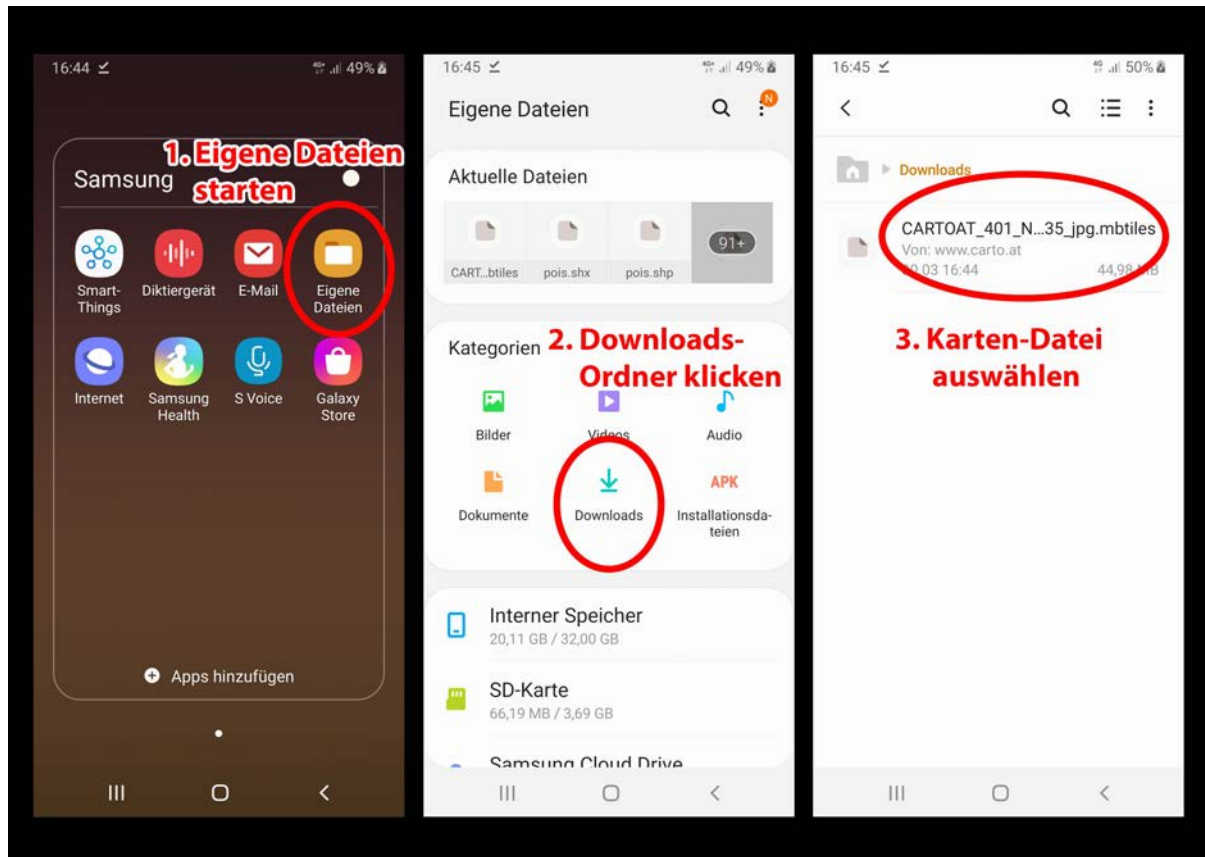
16:44 49%

Samsung

1. Eigene Dateien starten

Smart-Things

Diktiergerät

E-Mail

Eigene Dateien

Internet

Samsung Health

S Voice

Galaxy Store

Apps hinzufügen

16:45 49%

Eigene Dateien

N

Aktuelle Dateien

CART...btiles

pois.shx

pois.shp

91+

Kategorien

2. Downloads-Ordner klicken

Bilder

Videos

Audio

Dokumente

Downloads

APK

Installationsdateien

Interner Speicher
20,11 GB / 32,00 GB

SD-Karte
66,19 MB / 3,69 GB

Samsung Cloud Drive

16:45 50%

Downloads

CARTOAT_401_N...35_jpg.mbtiles
Von: www.carto.at
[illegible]0.03 16:44 44,98 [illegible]B

3. Karten-Datei auswählen